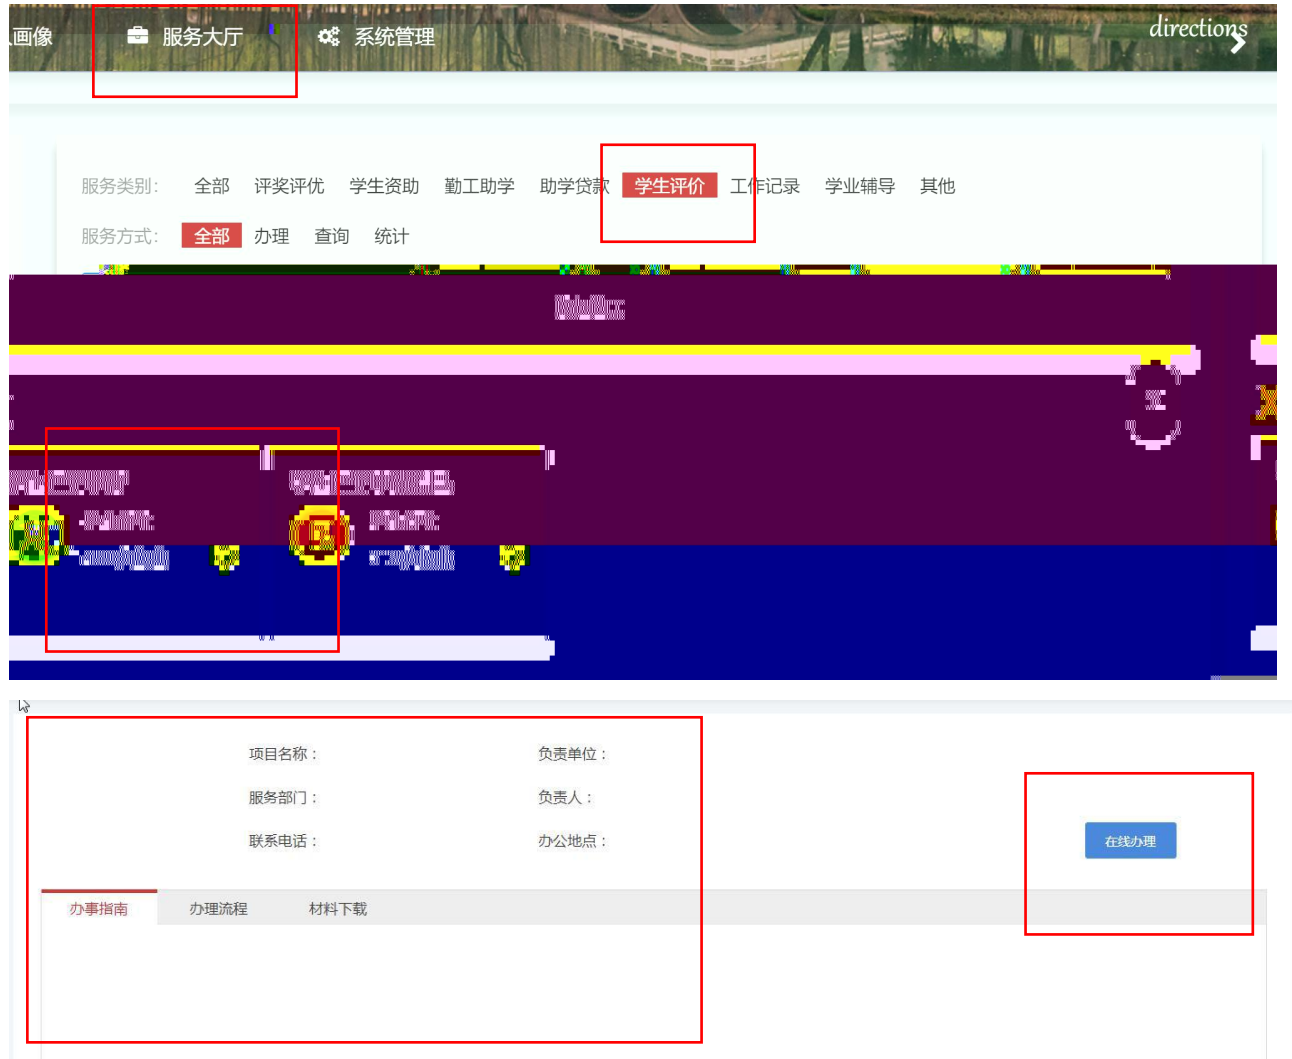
画像　服务大厅　系统管理　directions

服务类别：　全部　评奖评优　学生资助　勤工助学　助学贷款　学生评价　工作记录　学业辅导　其他

服务方式：　全部　办理　查询　统计

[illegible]

项目名称：　负责单位：

服务部门：　负责人：

联系电话：　办公地点：

在线办理

办事指南　办理流程　材料下载